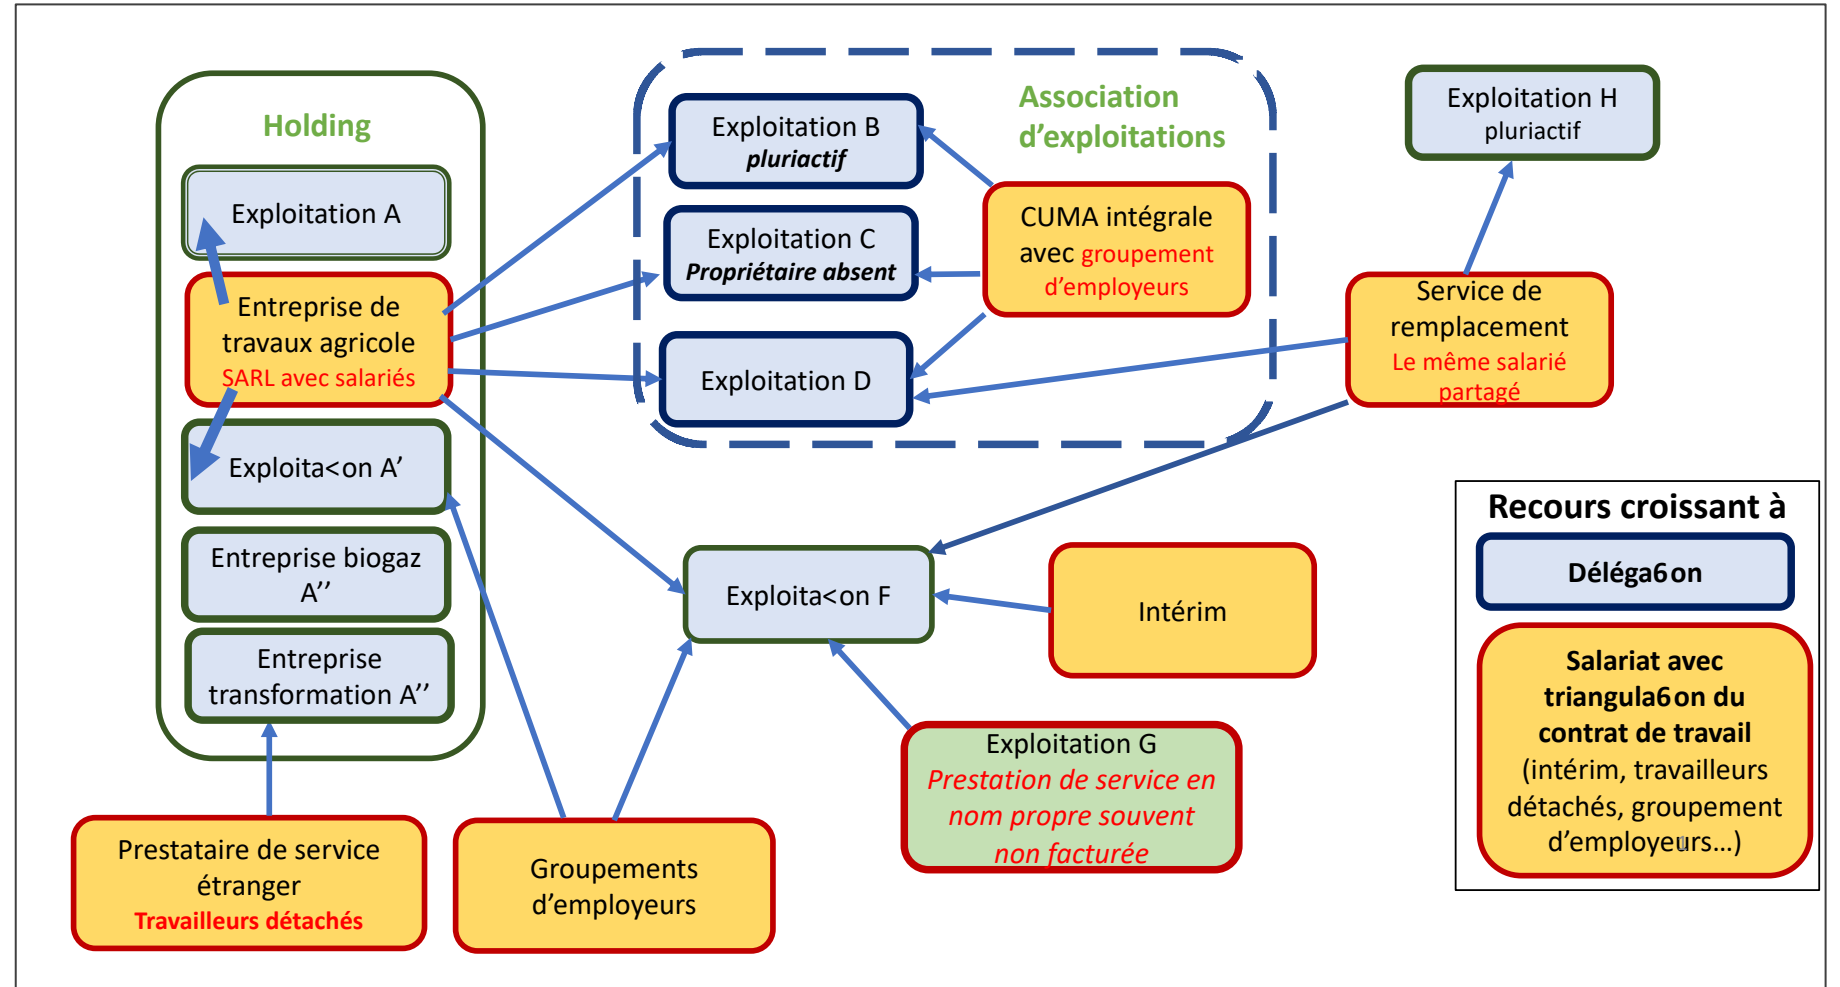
Holding

Exploitation A

Entreprise de travaux agricole
SARL avec salariés

Exploita<on A'

Entreprise biogaz A''

Entreprise transformation A''

Association d'exploitations

Exploitation B
pluriactif

Exploitation C
Propriétaire absent

Exploitation D

CUMA intégrale avec groupement d'employeurs

Exploitation H
pluriactif

Service de remplacement
Le même salarié partagé

Exploita<on F

Intérim

Recours croissant à

Déléga6on

Salariat avec triangula6on du contrat de travail
(intérim, travailleurs détachés, groupement d'employeurs...)

Exploitation G
Prestation de service en nom propre souvent non facturée

Prestataire de service étranger
Travailleurs détachés

Groupements d'employeurs